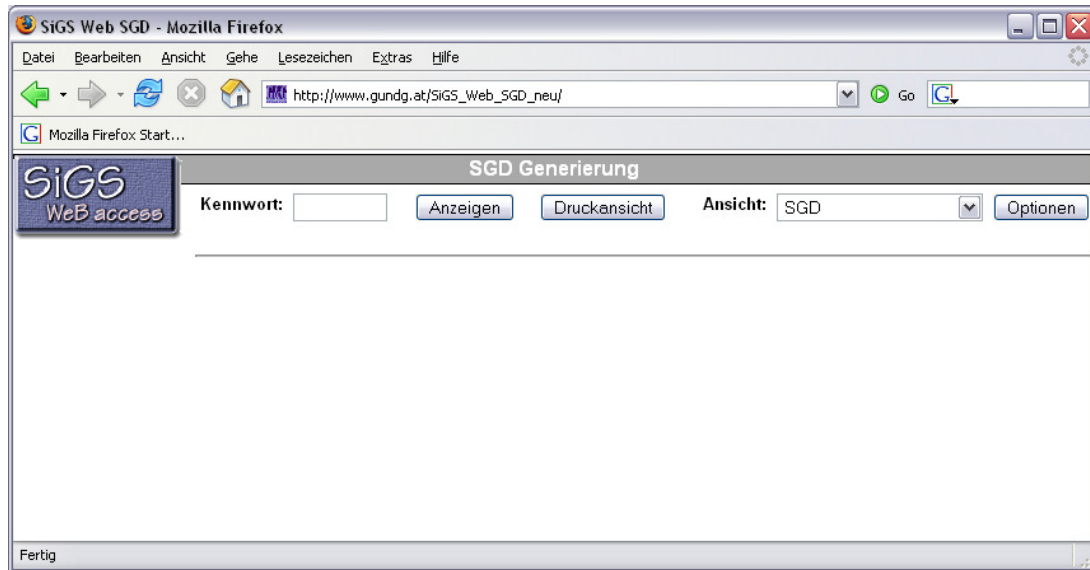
SiGS Web SGD - Mozilla Firefox

Datei Bearbeiten Ansicht Gehe Lesezeichen Extras Hilfe

http://www.gundg.at/SiGS_Web_SGD_neu/

Go

Mozilla Firefox Start...

SiGS WeB access

SGD Generierung

Kennwort: Anzeigen Druckansicht Ansicht: SGD Optionen

Fertig